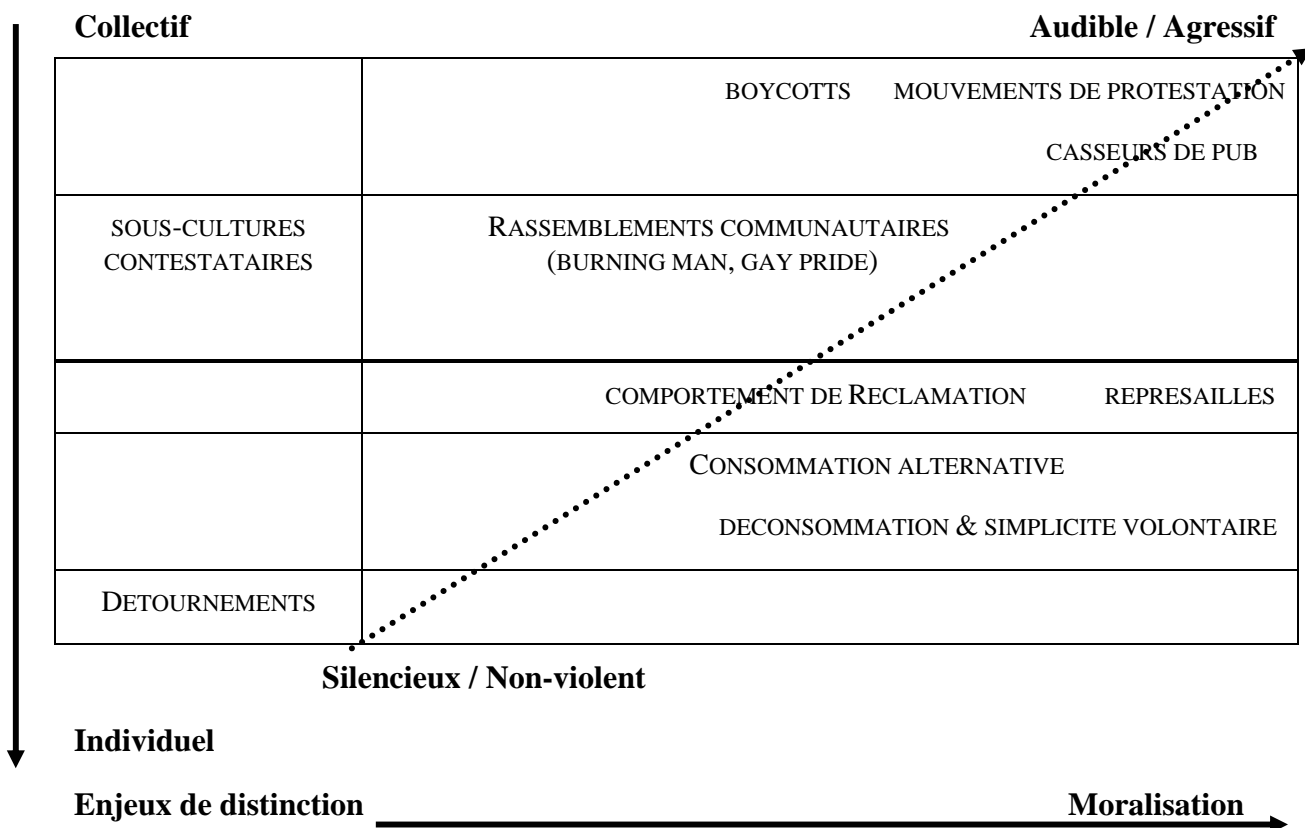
Collectif

Audible / Agressif

| | |
|---|---|
| | BOYCOTTS MOUVEMENTS DE PROTESTATION<br>CASSEURS DE PUB |
| SOUS-CULTURES CONTESTATAIRES | RASSEMBLEMENTS COMMUNAUTAIRES (BURNING MAN, GAY PRIDE) |
| | COMPORTEMENT DE RECLAMATION REPRESAILLES |
| | CONSOMMATION ALTERNATIVE<br>DECONSOMMATION & SIMPLICITE VOLONTAIRE |
| DETOURNEMENTS | |

Silencieux / Non-violent

Individuel

Enjeux de distinction

Moralisation